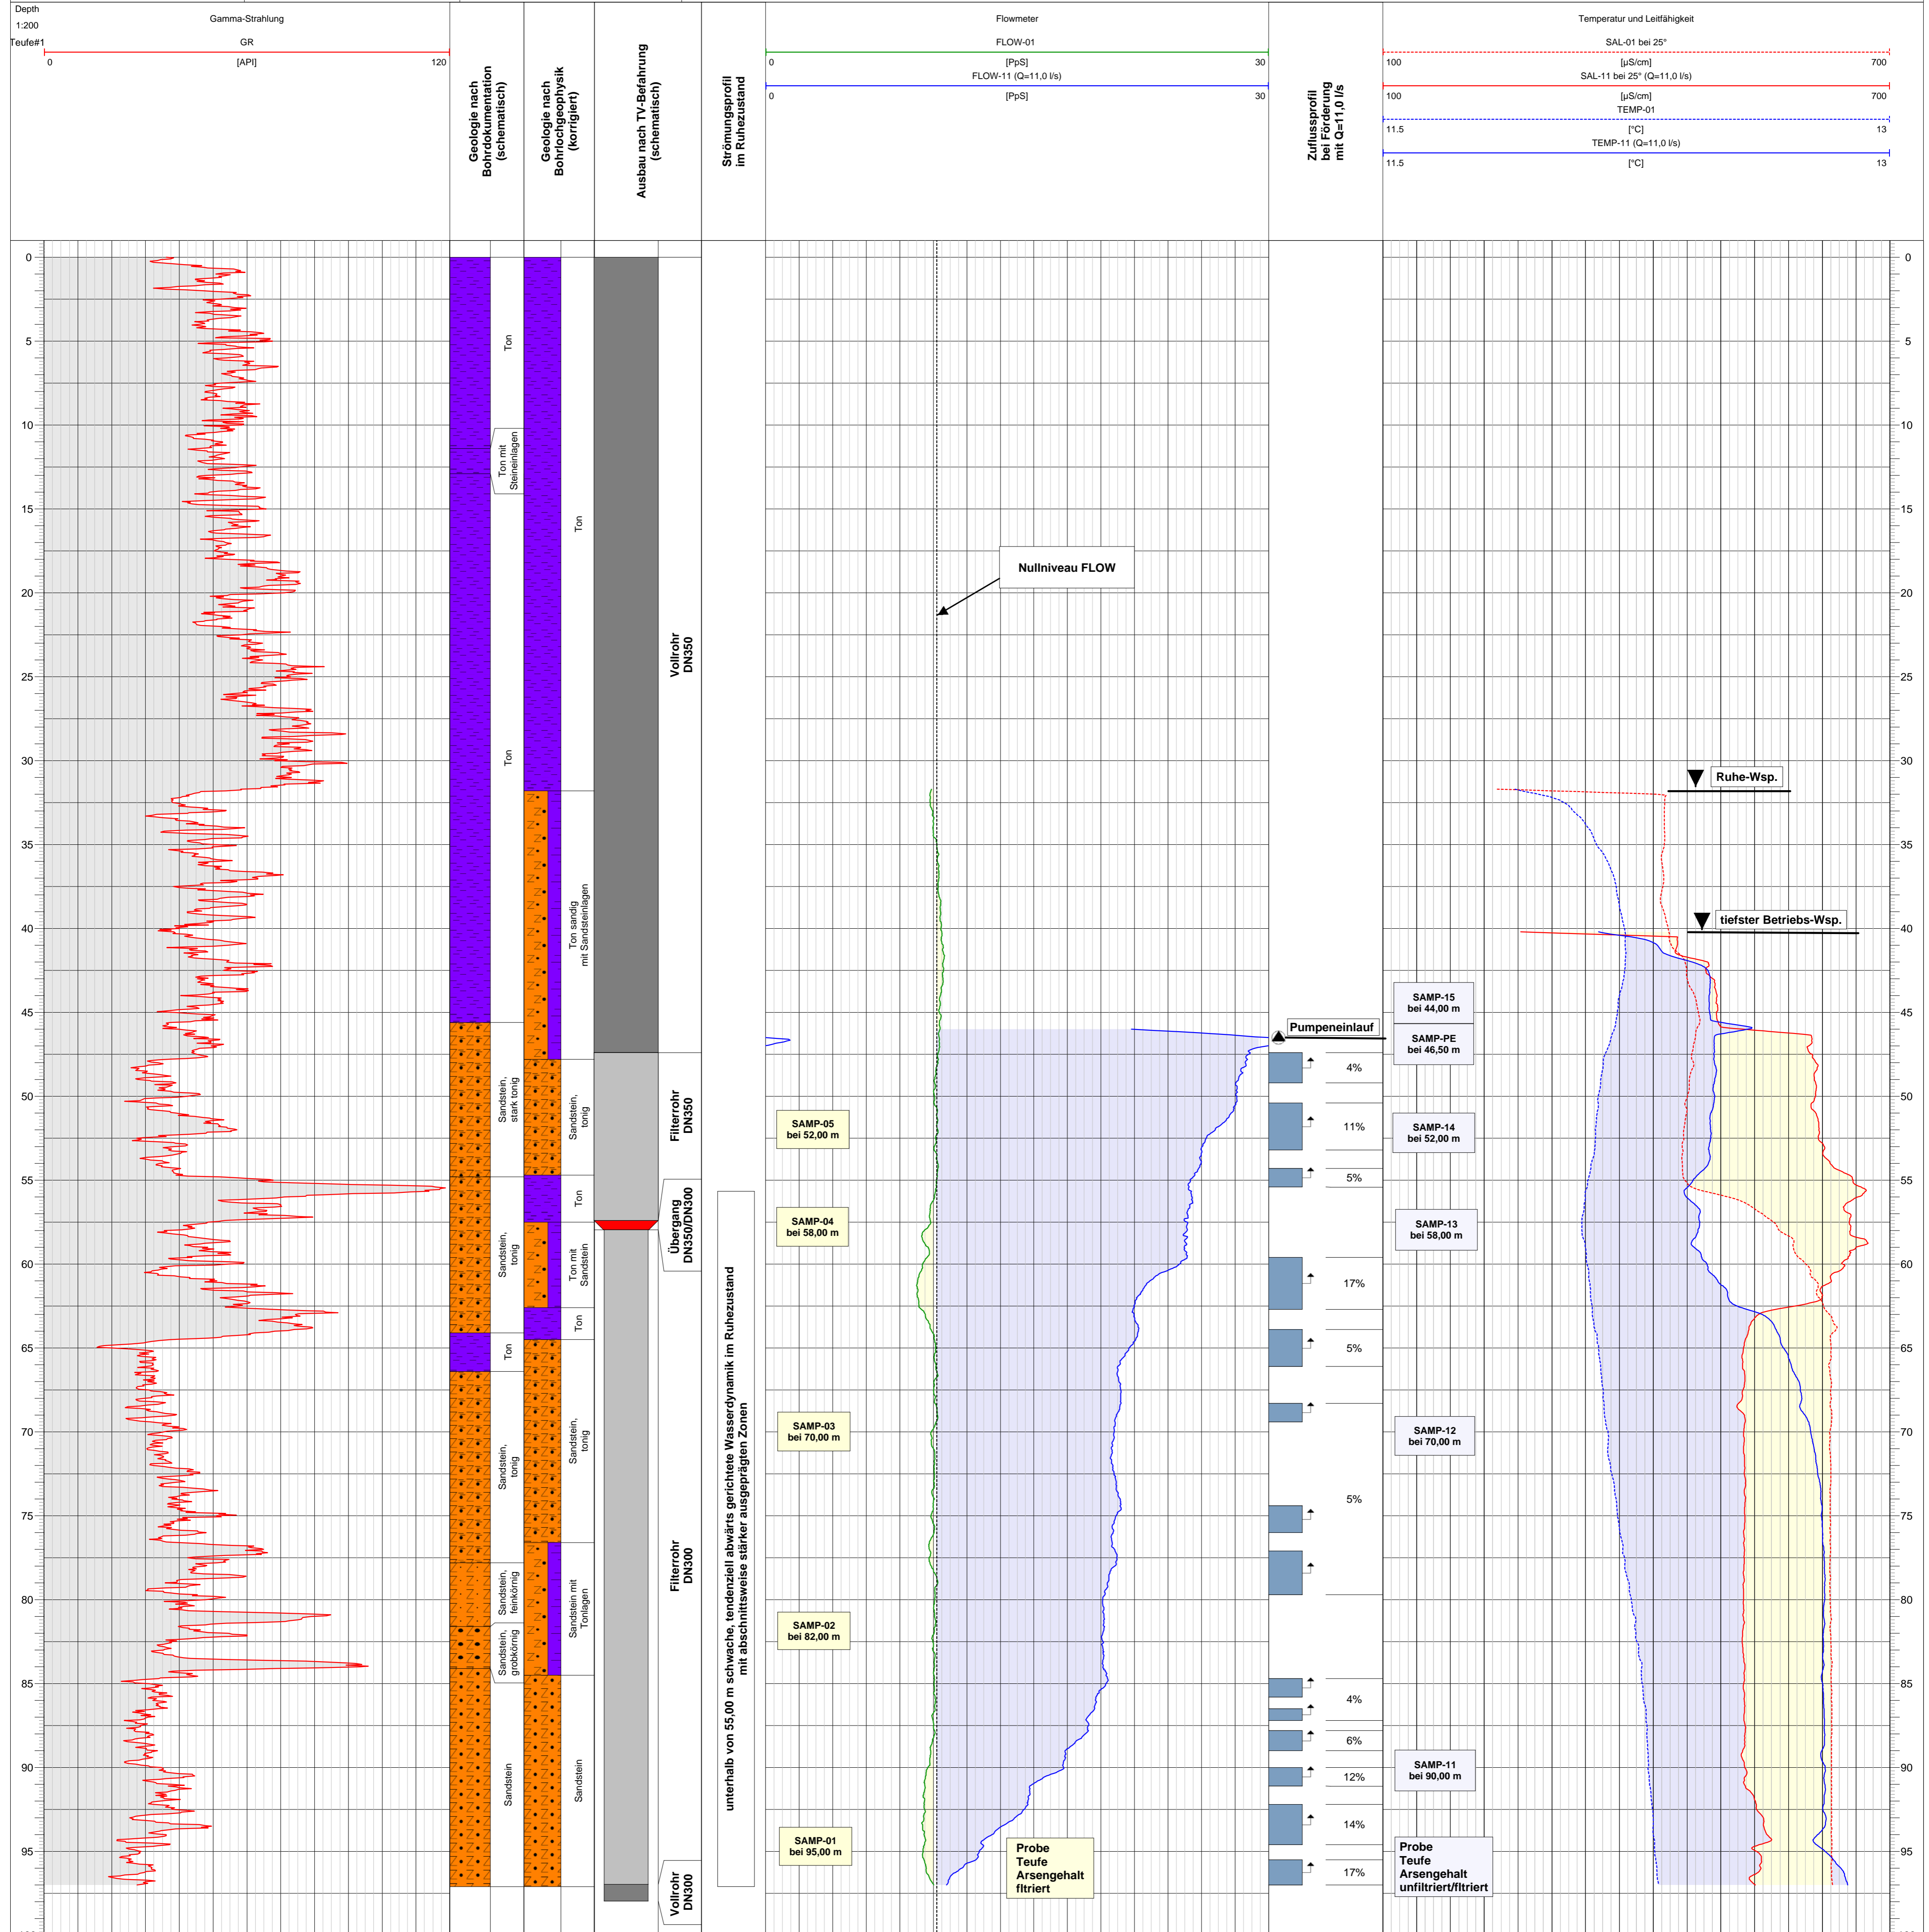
Depth
1:200
Teufe#1

Gamma-Strahlung
GR
0 [API] 120

Geologie nach Bohrdokumentation (schematisch)

Geologie nach Bohrlochgeophysik (korrigiert)

Ausbau nach TV-Befahrung (schematisch)

Strömungsprofil im Ruhezustand

Flowmeter
FLOW-01
0 [PpS] 30
FLOW-11 (Q=11,0 l/s)
0 [PpS] 30

Zuflussprofil bei Förderung mit Q=11,0 l/s

Temperatur und Leitfähigkeit
SAL-01 bei 25°
100 [µS/cm] 700
SAL-11 bei 25° (Q=11,0 l/s)
100 [µS/cm] 700
TEMP-01
11.5 [°C] 13
TEMP-11 (Q=11,0 l/s)
11.5 [°C] 13

0
5
10
15
20
25
30
35
40
45
50
55
60
65
70
75
80
85
90
95

Ton
Ton mit Steineinlagen
Ton
Sandstein, stark tonig
Sandstein, tonig
Ton
Sandstein, tonig
Sandstein, feinkörnig
Sandstein, grobkörnig
Sandstein

Ton
Ton sandig mit Sandsteinlagen
Sandstein, tonig
Ton
Ton mit Sandstein
Ton
Sandstein, tonig
Sandstein mit Tonlagen
Sandstein

Vollrohr DN350
Filterrohr DN350
Übergang DN350/DN300
Filterrohr DN300
Vollrohr DN300

unterhalb von 55,00 m schwache, tendenziell abwärts gerichtete Wasserdynamik im Ruhezustand mit abschnittsweise stärker ausgeprägten Zonen

Nullniveau FLOW

SAMP-05 bei 52,00 m
SAMP-04 bei 58,00 m
SAMP-03 bei 70,00 m
SAMP-02 bei 82,00 m
SAMP-01 bei 95,00 m

Probe
Teufe
Arsengehalt
fltriert

Pumpeneinlauf
4%
11%
5%
17%
5%
5%
4%
6%
12%
14%
17%

Ruhe-Wsp.
tiefster Betriebs-Wsp.

SAMP-15 bei 44,00 m
SAMP-PE bei 46,50 m
SAMP-14 bei 52,00 m
SAMP-13 bei 58,00 m
SAMP-12 bei 70,00 m
SAMP-11 bei 90,00 m

Probe
Teufe
Arsengehalt
unfiltriert/fltriert